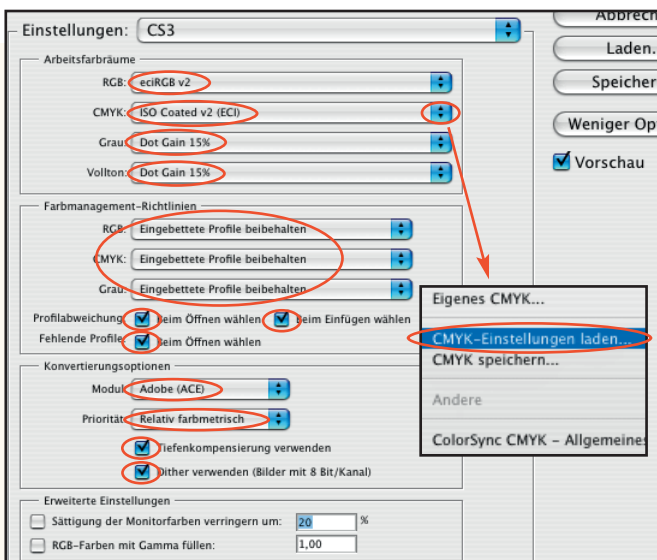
Einstellungen: CS3

Abbrech

Laden...

Speicher

Weniger Op

Vorschau

Arbeitsfarbräume

RGB: eciRGB v2

CMYK: ISO Coated v2 (ECI)

Grau: Dot Gain 15%

Vollton: Dot Gain 15%

Farbmanagement-Richtlinien

RGB: Eingebettete Profile beibehalten

CMYK: Eingebettete Profile beibehalten

Grau: Eingebettete Profile beibehalten

Profilabweichung: Beim Öffnen wählen Beim Einfügen wählen

Fehlende Profile: Beim Öffnen wählen

Konvertierungsoptionen

Modul: Adobe (ACE)

Priorität: Relativ farbmetrisch

Tiefenkompensierung verwenden

Dither verwenden (Bilder mit 8 Bit/Kanal)

Erweiterte Einstellungen

Sättigung der Monitorfarben verringern um: 20 %

RGB-Farben mit Gamma füllen: 1,00

Eigenes CMYK...

CMYK-Einstellungen laden...

CMYK speichern...

Andere

ColorSync CMYK - Allgemeines